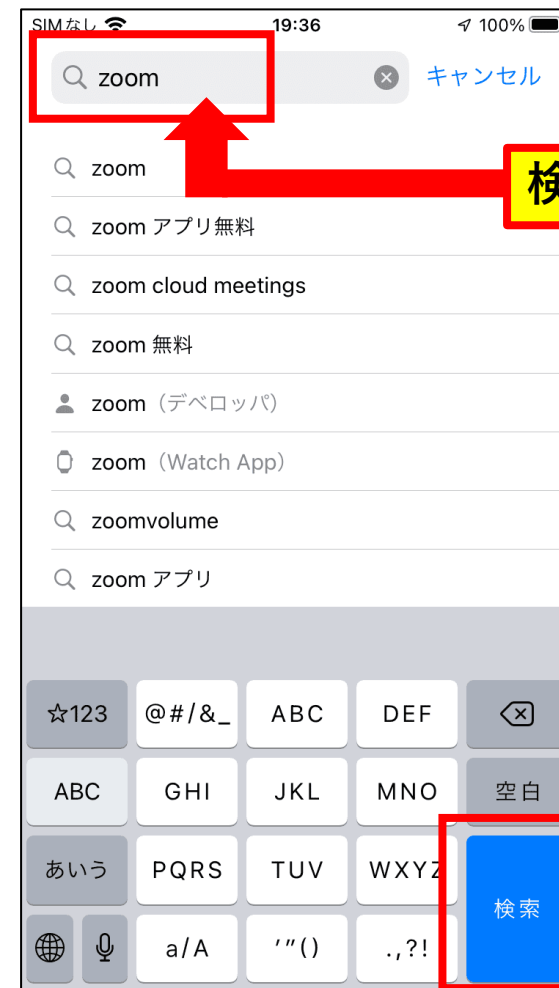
SIMなし 19:36 100%

zoom キャンセル

検

zoom
zoom アプリ無料
zoom cloud meetings
zoom 無料
zoom（デベロッパ）
zoom（Watch App）
zoomvolume
zoom アプリ

☆123 @#/&_ ABC DEF
ABC GHI JKL MNO 空白
あいう PQRS TUV WXYZ 検索
a/A '"() .,?!